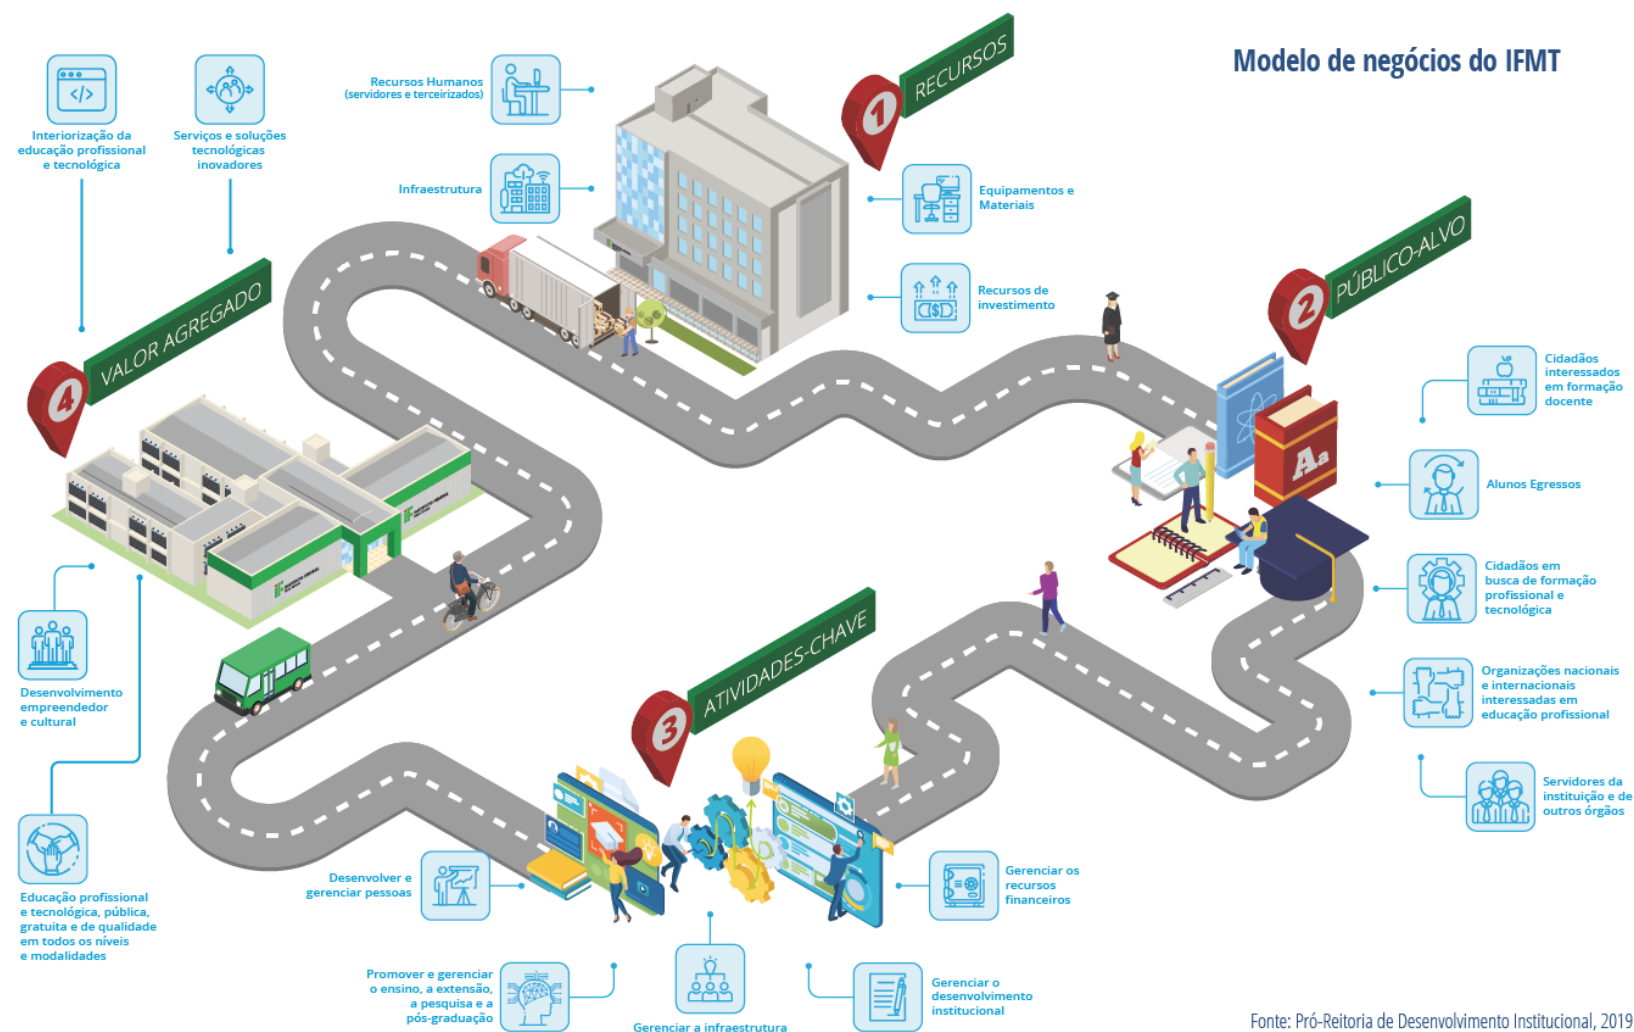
Modelo de negócios do IFMT

Interiorização da educação profissional e tecnológica

Serviços e soluções tecnológicas inovadores

Recursos Humanos (servidores e terceirizados)

Infraestrutura

1 RECURSOS

Equipamentos e Materiais

Recursos de investimento

4 VALOR AGREGADO

2 PÚBLICO-ALVO

Cidadãos interessados em formação docente

Alunos Egressos

Cidadãos em busca de formação profissional e tecnológica

Organizações nacionais e internacionais interessadas em educação profissional

Servidores da instituição e de outros órgãos

Desenvolvimento empreendedor e cultural

Educação profissional e tecnológica, pública, gratuita e de qualidade em todos os níveis e modalidades

3 ATIVIDADES-CHAVE

Desenvolver e gerenciar pessoas

Gerenciar os recursos financeiros

Promover e gerenciar o ensino, a extensão, a pesquisa e a pós-graduação

Gerenciar a infraestrutura

Gerenciar o desenvolvimento institucional

Fonte: Pró-Reitoria de Desenvolvimento Institucional, 2019